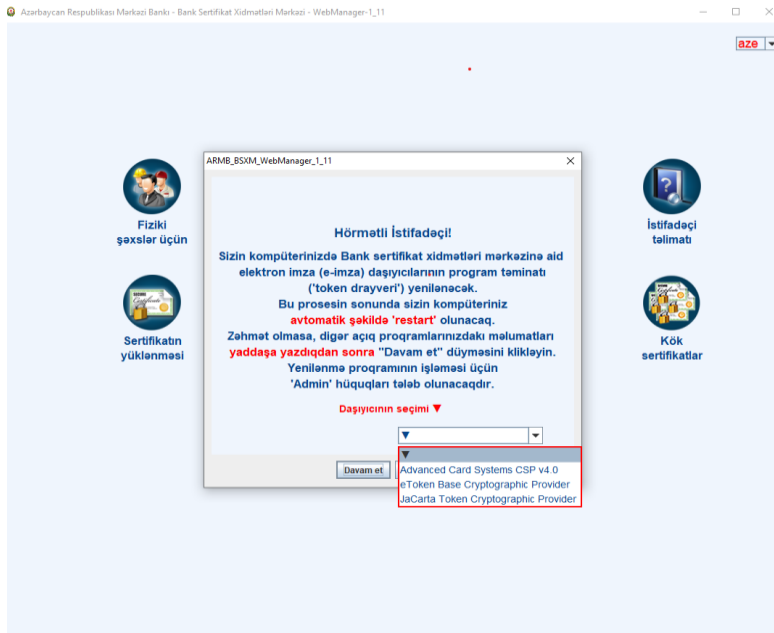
Azərbaycan Respublikası Mərkəzi Bankı - Bank Sertifikat Xidmətləri Mərkəzi - WebManager-1_11

aze

Fiziki şəxslər üçün

Sertifikatın yüklənməsi

İstifadəçi təlimatı

Kök sertifikatlar

ARMB_BSXM_WebManager_1_11

Hörmətli İstifadəçi!

Sizin kompüterinizdə Bank sertifikat xidmətləri mərkəzinə aid elektron imza (e-imza) daşıyıcılarının program təminatı ('token drayveri') yenilənəcək.
Bu prosesin sonunda sizin kompüteriniz avtomatik şəkildə 'restart' olunacaq.
Zəhmət olmasa, digər açıq proqramlarındakı məlumatları yaddaşa yazdıqdan sonra "Davam et" düyməsini klikləyin.
Yenilənmə proqramının işləməsi üçün 'Admin' hüquqları tələb olunacaqdır.

Daşıyıcının seçimi ▼

▼

Davam et

▼
Advanced Card Systems CSP v4.0
eToken Base Cryptographic Provider
JaCarta Token Cryptographic Provider